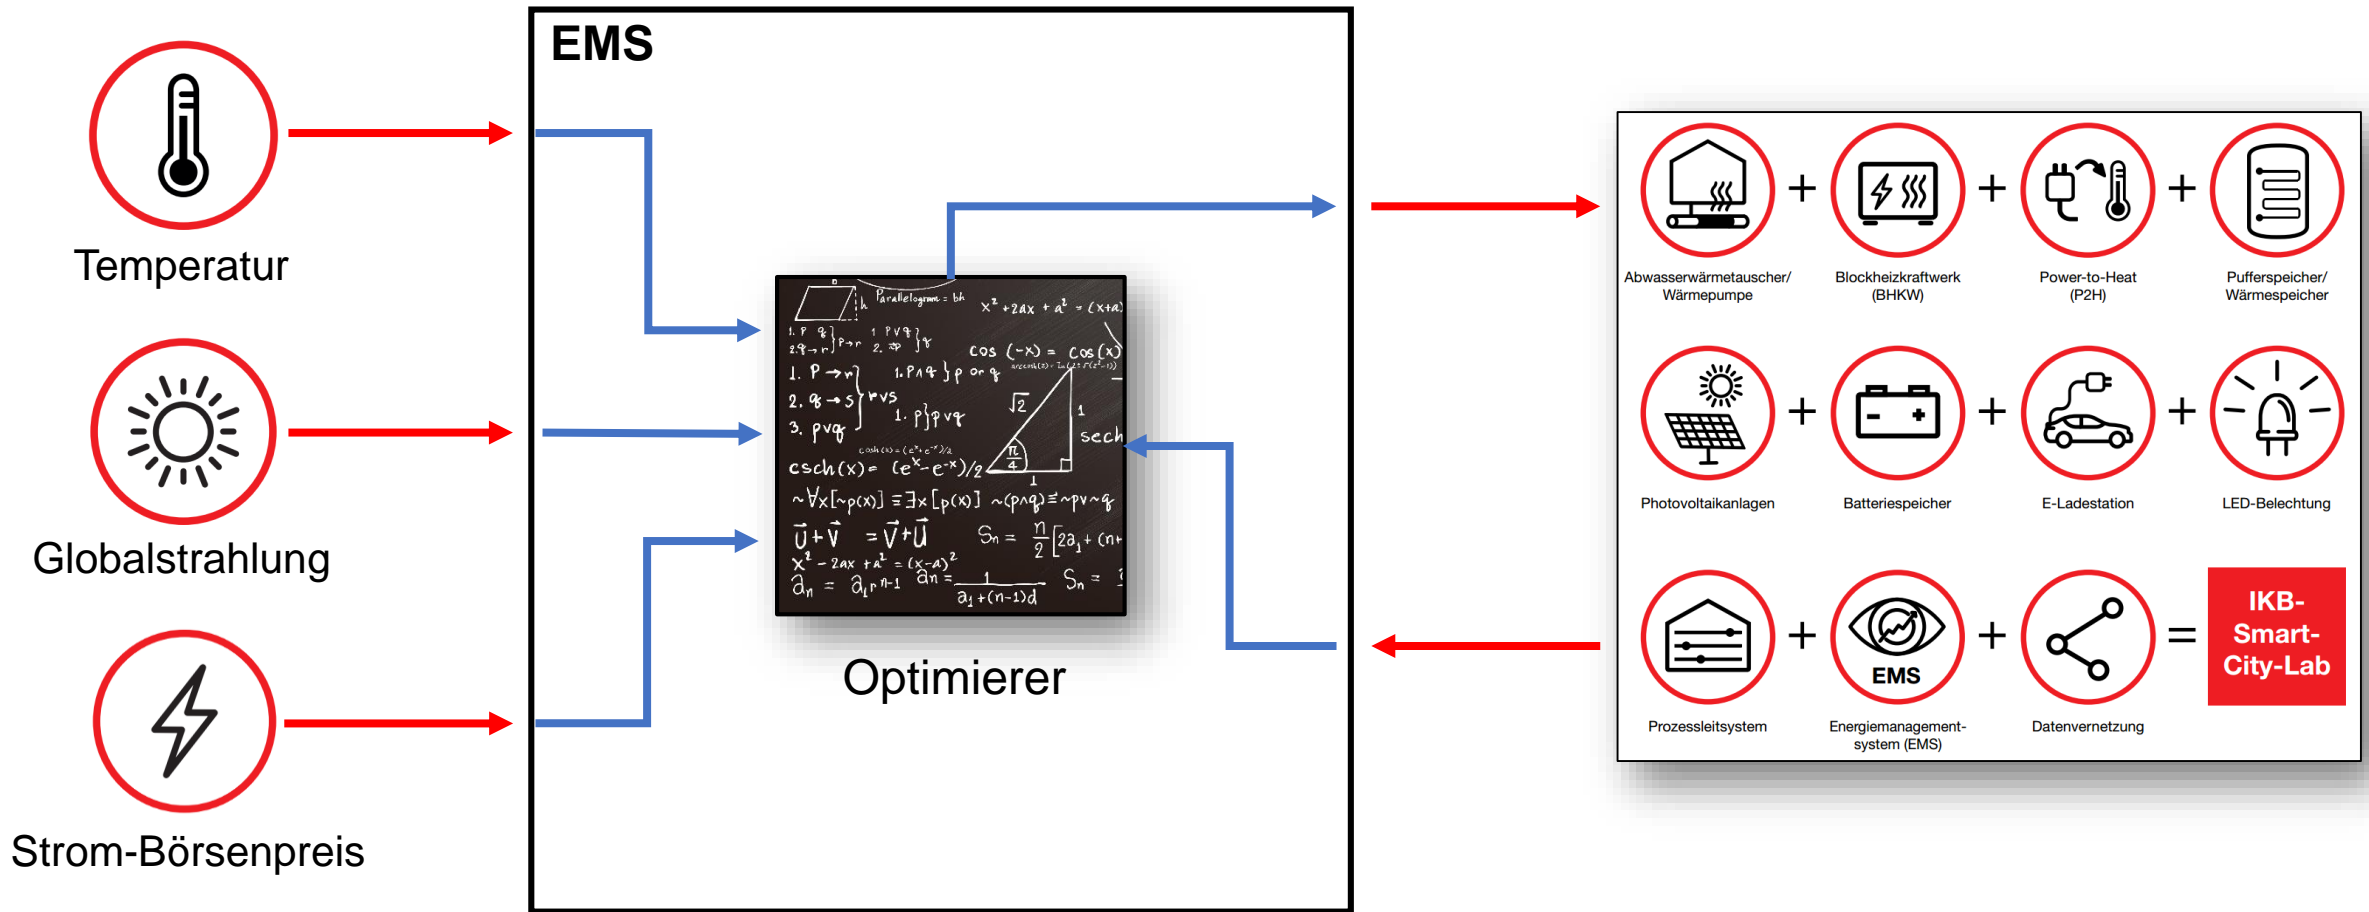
EMS

Temperatur

Globalstrahlung

Strom-Börsenpreis

Optimierer

Abwasserwärmetauscher/ Wärmepumpe + Blockheizkraftwerk (BHKW) + Power-to-Heat (P2H) + Pufferspeicher/ Wärmespeicher

+ Photovoltaikanlagen + Batteriespeicher + E-Ladestation + LED-Belechtung

+ Prozessleitsystem + EMS Energiemanagement-system (EMS) + Datenvernetzung = IKB-Smart-City-Lab